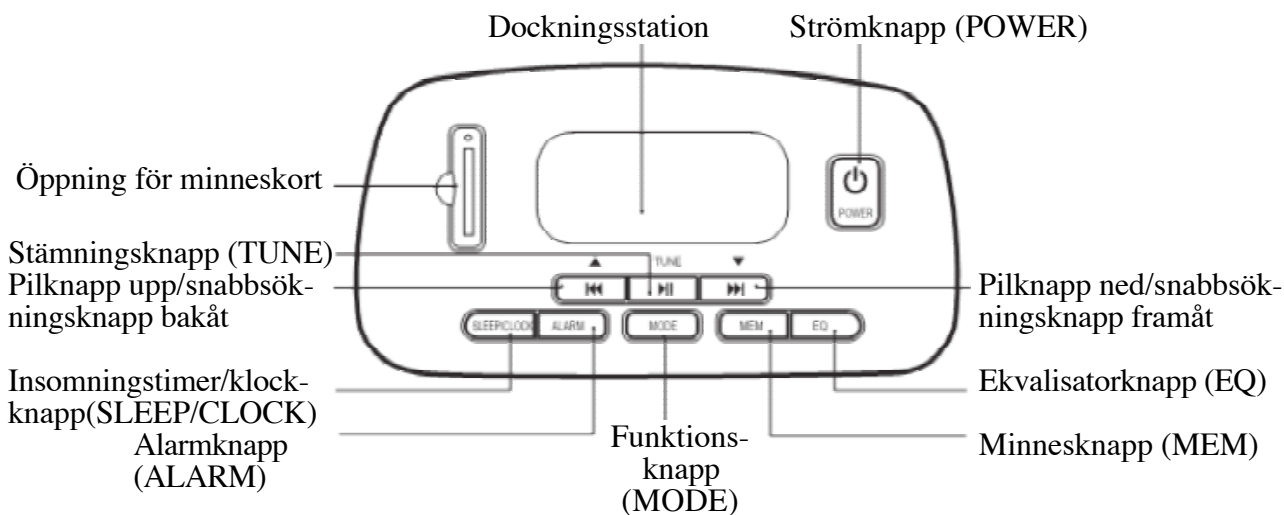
Dockningsstation

Strömknapp (POWER)

Öppning för minneskort

POWER

Stämningsknapp (TUNE)

▲ TUNE ▼

Pilknapp upp/snabbsökningsknapp bakåt

Pilknapp ned/snabbsökningsknapp framåt

SLEEP/CLOCK ALARM MODE MEM EQ

Insomningstimer/klockknapp(SLEEP/CLOCK)

Ekvalisatorknapp (EQ)

Alarmknapp (ALARM)

Funktionsknapp (MODE)

Minnesknapp (MEM)